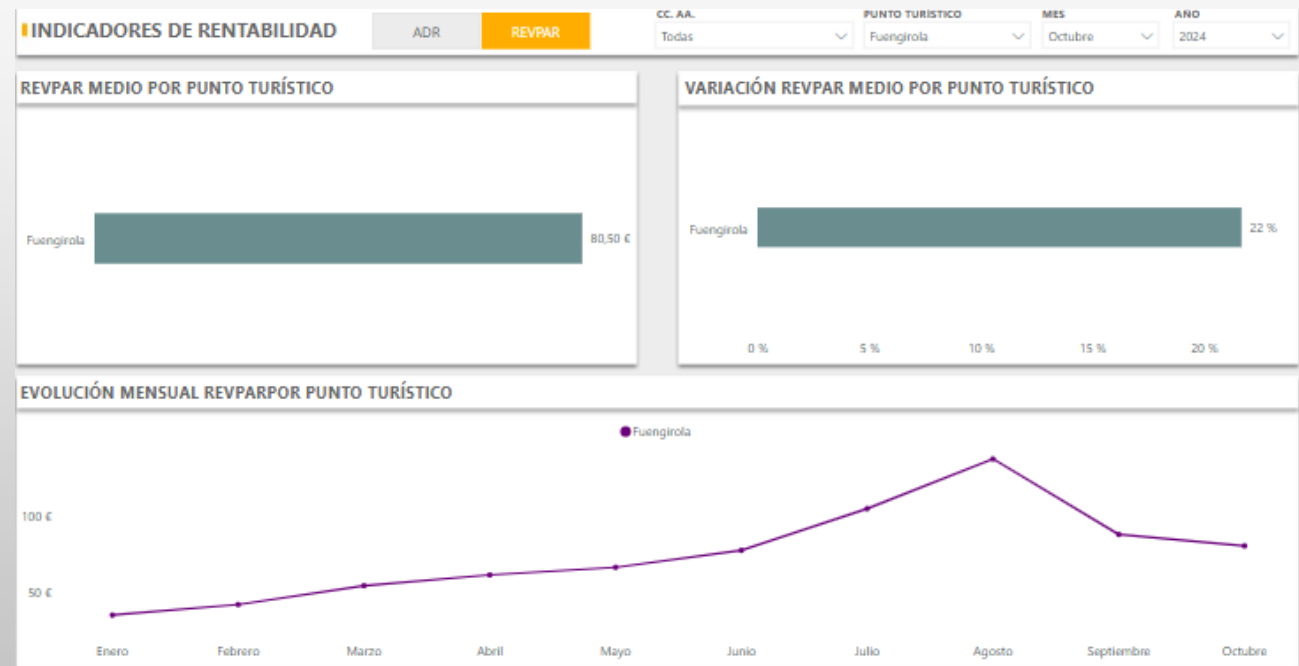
INDICADORES DE RENTABILIDAD

ADR

REVPAR

CC. AA.
Todas

PUNTO TURÍSTICO
Fuengirola

MES
Octubre

AÑO
2024

REVPAR MEDIO POR PUNTO TURÍSTICO

Fuengirola

80,50 €

VARIACIÓN REVPAR MEDIO POR PUNTO TURÍSTICO

Fuengirola

22 %

0 %
5 %
10 %
15 %
20 %

EVOLUCIÓN MENSUAL REVPARPOR PUNTO TURÍSTICO

Fuengirola

100 €
50 €

Enero
Febrero
Marzo
Abril
Mayo
Junio
Julio
Agosto
Septiembre
Octubre